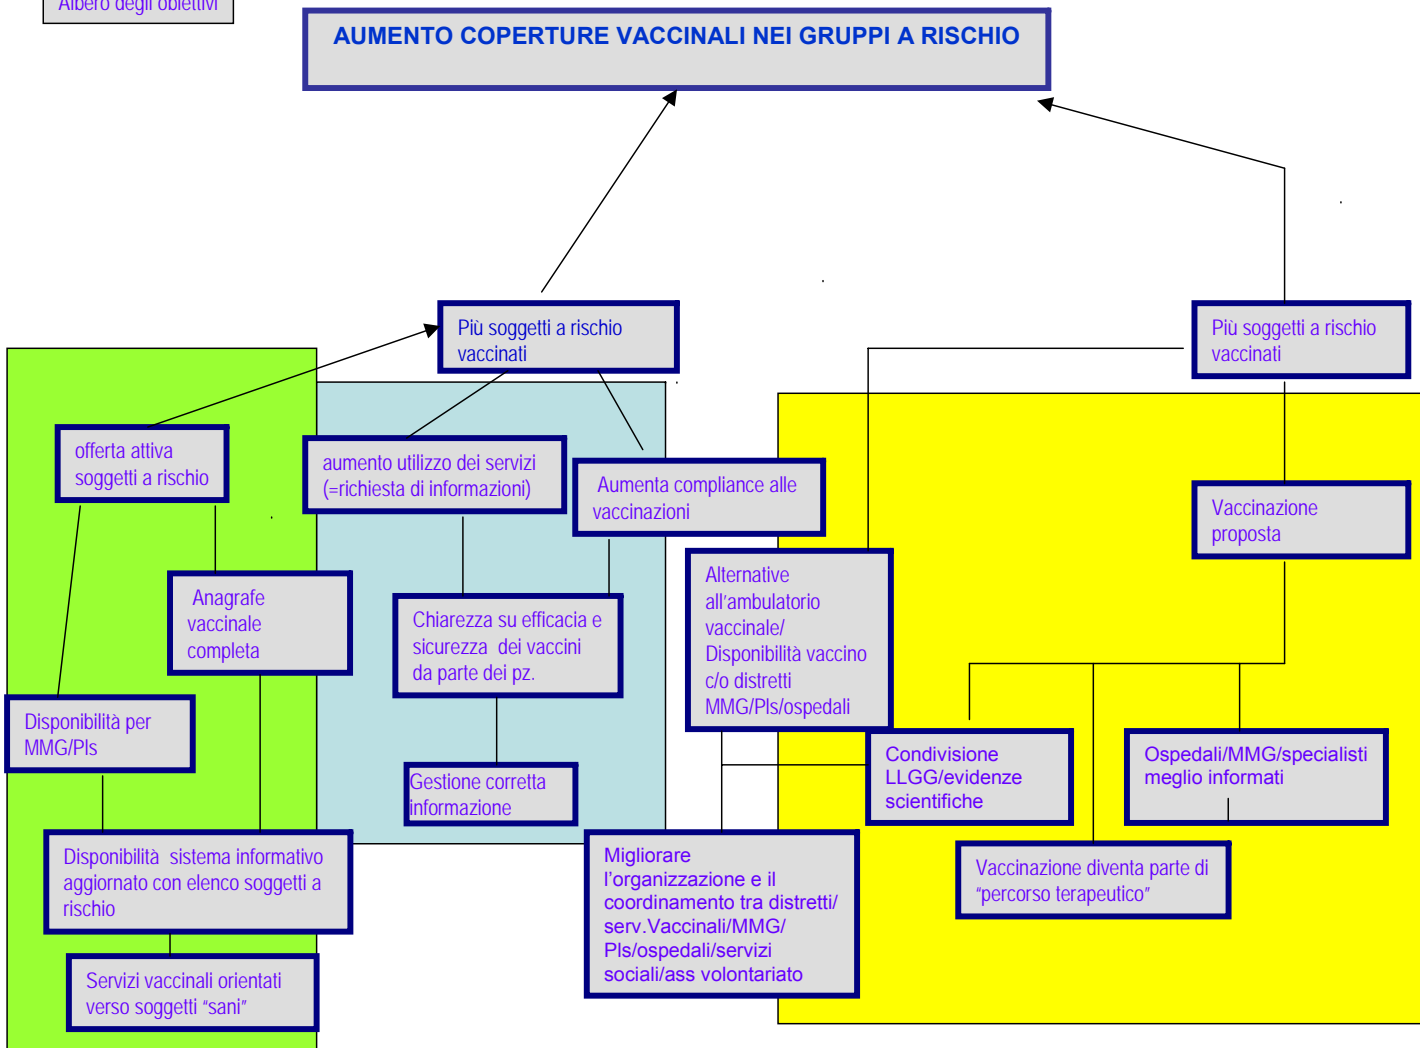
Albero degli obiettivi

AUMENTO COPERTURE VACCINALI NEI GRUPPI A RISCHIO

Più soggetti a rischio vaccinati

Più soggetti a rischio vaccinati

offerta attiva soggetti a rischio

aumento utilizzo dei servizi (=richiesta di informazioni)

Aumenta compliance alle vaccinazioni

Vaccinazione proposta

Anagrafe vaccinale completa

Chiarezza su efficacia e sicurezza dei vaccini da parte dei pz.

Alternative all'ambulatorio vaccinale/ Disponibilità vaccino c/o distretti MMG/Pls/ospedali

Disponibilità per MMG/Pls

Gestione corretta informazione

Condivisione LLGG/evidenze scientifiche

Ospedali/MMG/specialisti meglio informati

Disponibilità sistema informativo aggiornato con elenco soggetti a rischio

Migliorare l'organizzazione e il coordinamento tra distretti/ serv.Vaccinali/MMG/ Pls/ospedali/servizi sociali/ass volontariato

Vaccinazione diventa parte di "percorso terapeutico"

Servizi vaccinali orientati verso soggetti "sani"